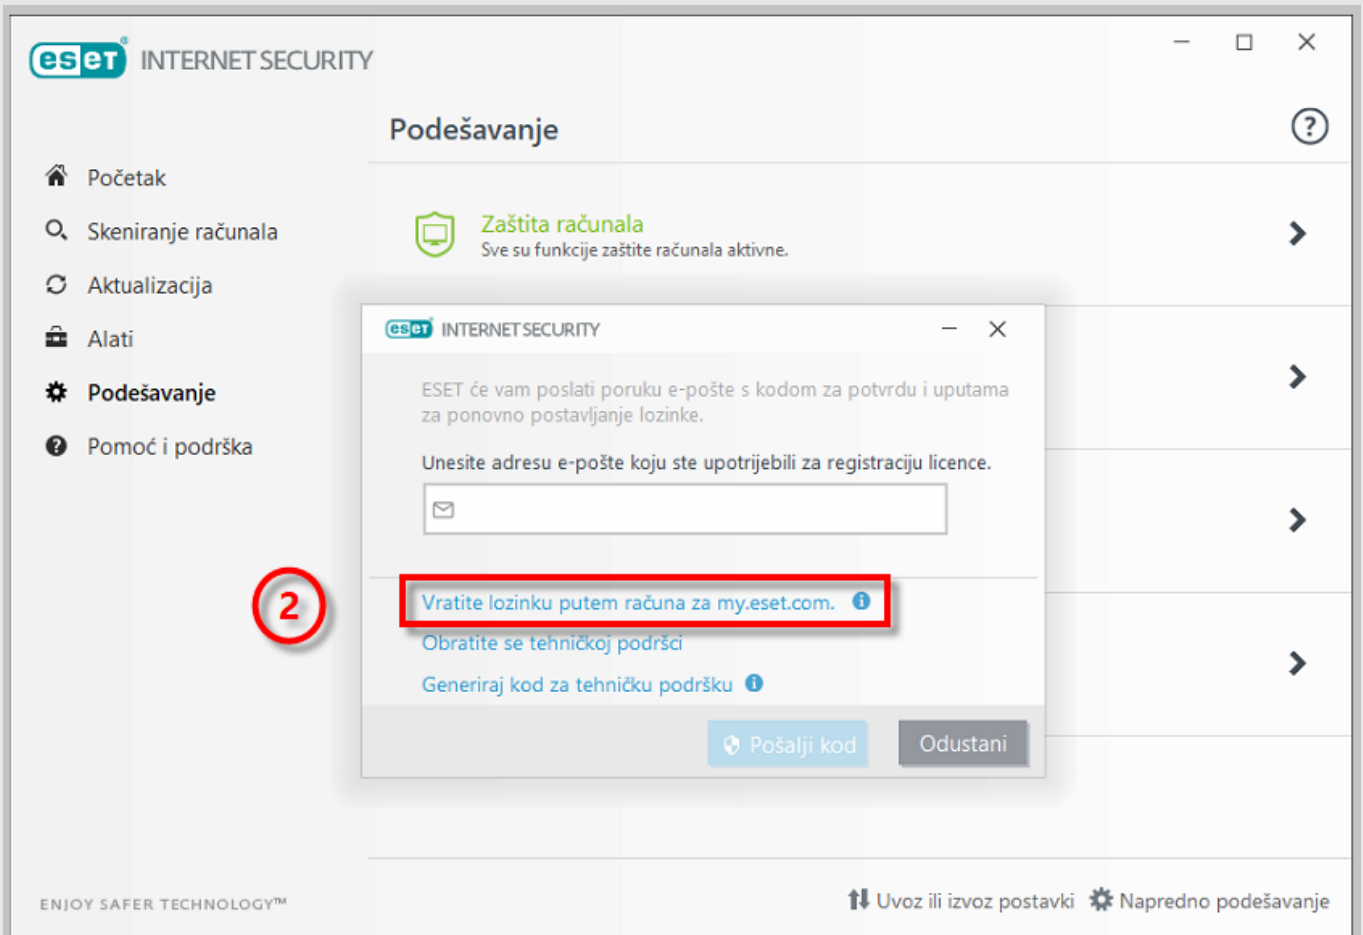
eset INTERNET SECURITY

Podešavanje

?

Početak
Skeniranje računala
Aktualizacija
Alati
Podešavanje
Pomoć i podrška

Zaštita računala
Sve su funkcije zaštite računala aktivne.

eset INTERNET SECURITY

ESET će vam poslati poruku e-pošte s kodom za potvrdu i uputama za ponovno postavljanje lozinke.

Unesite adresu e-pošte koju ste upotrijebili za registraciju licence.

2

Vratite lozinku putem računa za my.eset.com.
Obratite se tehničkoj podršci
Generiraj kod za tehničku podršku

Pošalji kod
Odustani

ENJOY SAFER TECHNOLOGY™

Uvoz ili izvoz postavki
Napredno podešavanje